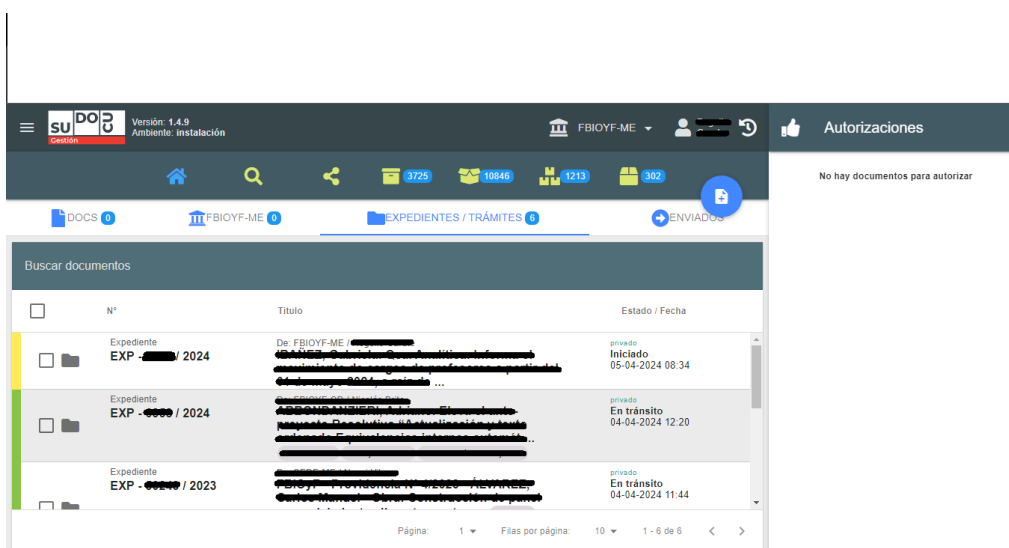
SUDOCU Gestión
Versión: 1.4.9
Ambiente: instalación

FBIOYF-ME

Autorizaciones

No hay documentos para autorizar

3725 10846 1213 302

DOCS 0 FBIOYF-ME 0 EXPEDIENTES / TRÁMITES 6 ENVIADOS

Buscar documentos

| | N° | Título | Estado / Fecha |
|---|---|---|---|
| | Expediente EXP - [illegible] / 2024 | De: FBIOYF-ME / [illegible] ... | privado Iniciado 05-04-2024 08:34 |
| | Expediente EXP - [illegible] / 2024 | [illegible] ... | privado En tránsito 04-04-2024 12:20 |
| | Expediente EXP - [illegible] / 2023 | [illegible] | privado En tránsito 04-04-2024 11:44 |

Página: 1 Filas por página: 10 1 - 6 de 6